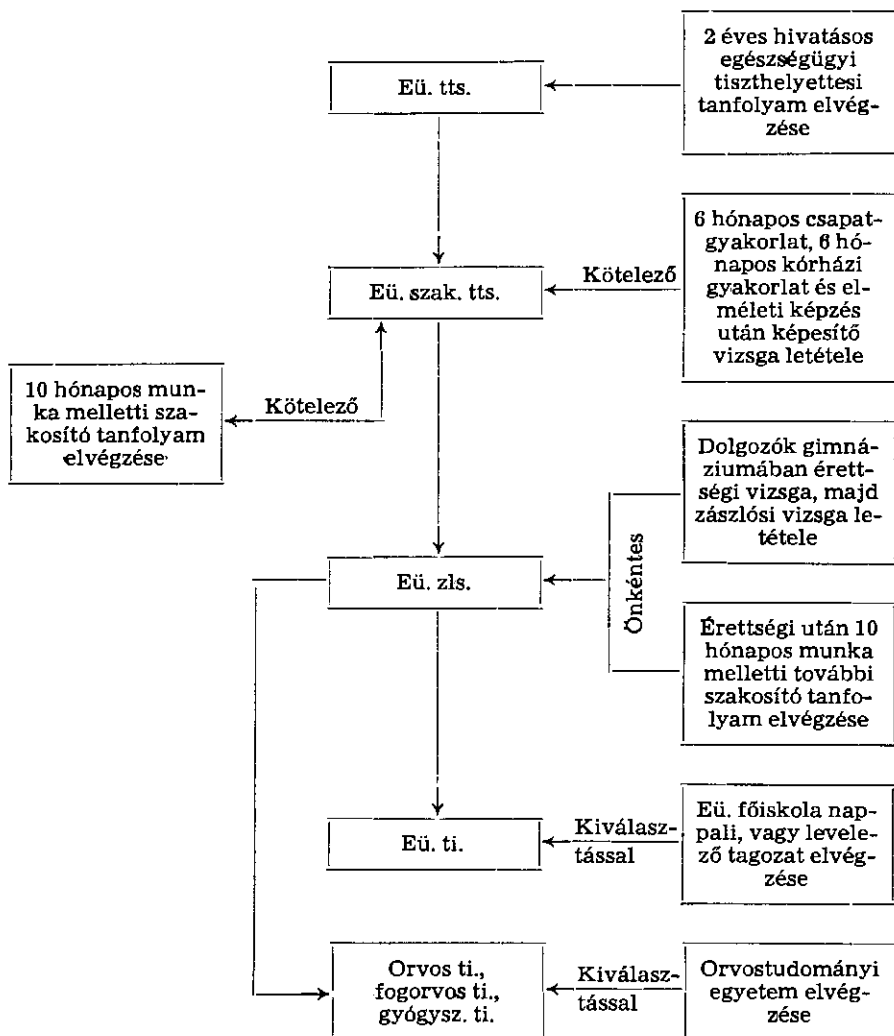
Eü. tts.

2 éves hivatásos egészségügyi tiszthelyettesi tanfolyam elvégzése

Eü. szak. tts.

Kötelező

6 hónapos csapatgyakorlat, 6 hónapos kórházi gyakorlat és elméleti képzés után képesítő vizsga letétele

10 hónapos munka melletti szakosító tanfolyam elvégzése

Kötelező

Dolgozók gimnáziumában érettségi vizsga, majd zászlósi vizsga letétele

Eü. zls.

Önkéntes

Érettségi után 10 hónapos munka melletti további szakosító tanfolyam elvégzése

Eü. ti.

Kiválasztással

Eü. főiskola nappali, vagy levelező tagozat elvégzése

Orvos ti., fogorvos ti., gyógysz. ti.

Kiválasztással

Orvostudományi egyetem elvégzése